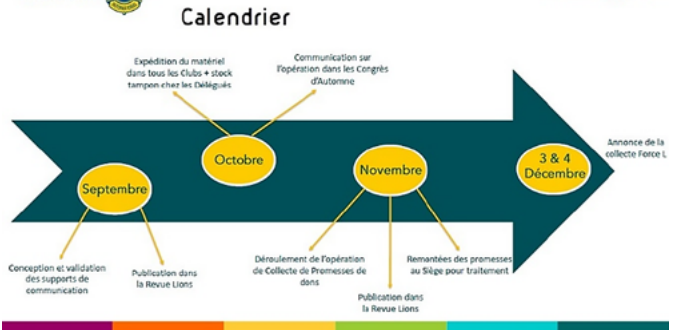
Calendrier

Expédition du matériel dans tous les Clubs + stock tampon chez les Délégués

Communication sur l'opération dans les Congrès d'Automne

Septembre

Octobre

Novembre

3 & 4 Décembre

Annonce de la collecte Force L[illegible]

Conception et validation des supports de communication

Publication dans la Revue Lions

Déroulement de l'opération de Collecte de Promesses de dons

Publication dans la Revue Lions

Remontées des promesses au Siège pour traitement